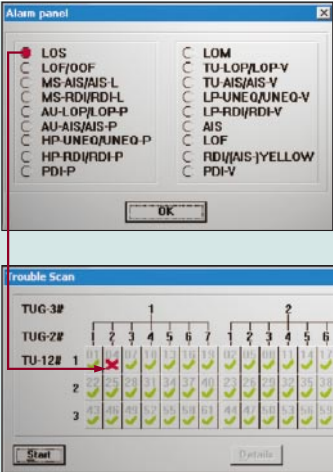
Alarm panel

LOS
LOF/OOF
MS-AIS/AIS-L
MS-RDI/RDI-L
AU-LOP/LOP-P
AU-AIS/AIS-P
HP-UNEQ/UNEQ-P
HP-RDI/RDI-P
PDI-P

LOM
TU-LOP/LOP-V
TU-AIS/AIS-V
LP-UNEQ/UNEQ-V
LP-RDI/RDI-V
AIS
LOF
RDI/(AIS-)YELLOW
PDI-V

OK

Trouble Scan

TUG-3# 1 2
TUG-2# 1 2 3 4 5 6 7 1 2 3 4 5 6
TU-12# 1 01 04 07 10 13 16 19 02 05 08 11 14 17
2 22 25 28 31 34 37 40 23 26 29 32 35 38
3 43 46 49 52 55 58 61 44 47 50 53 56 59

Start
Details